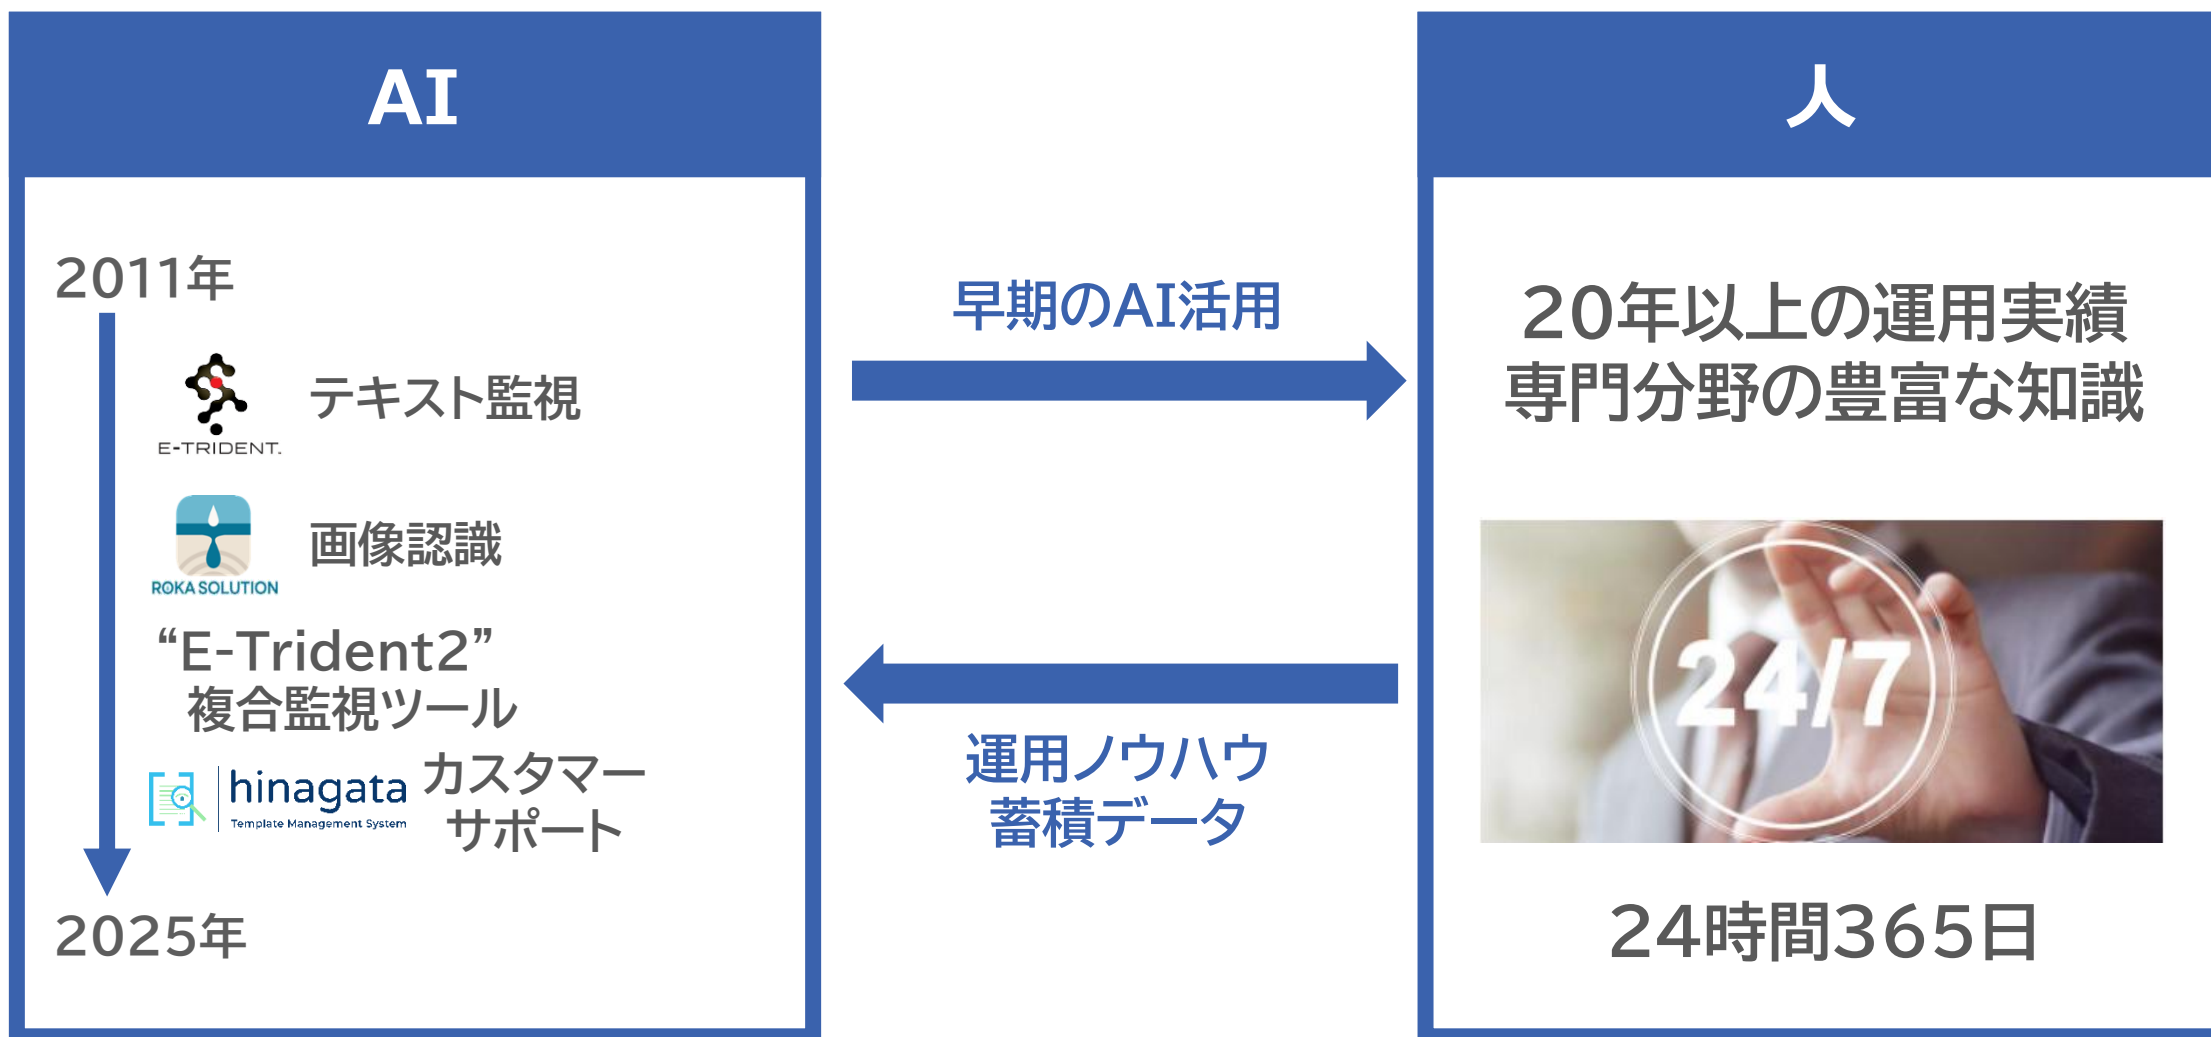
AI

2011年

E-TRIDENT.

テキスト監視

ROKA SOLUTION

画像認識

“E-Trident2”
複合監視ツール

hinagata
Template Management System

カスタマーサポート

2025年

早期のAI活用

運用ノウハウ
蓄積データ

人

20年以上の運用実績
専門分野の豊富な知識

24/7

24時間365日